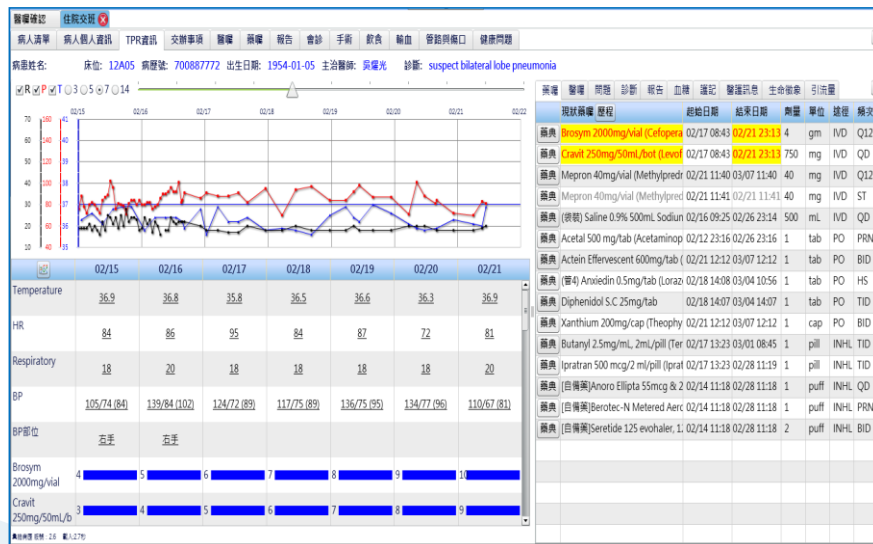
醫囑確認 | 住院交班

病人清單 | 病人個人資訊 | TPR資訊 | 交辦事項 | 醫囑 | 藥囑 | 報告 | 會診 | 手術 | 飲食 | 輸血 | 管路與傷口 | 健康問題

病患姓名: 床位: 12A05 病歷號: 700887772 出生日期: 1954-01-05 主治醫師: 吳耀光 診斷: suspect bilateral lobe pneumonia

R P T 3 5 7 14

02/15 02/16 02/17 02/18 02/19 02/20 02/21 02/22

70 160 41
60 140 40
50 120 39
40 100 38
30 80 37
20 60 36
10 40 35

| | 02/15 | 02/16 | 02/17 | 02/18 | 02/19 | 02/20 | 02/21 |
|---|---|---|---|---|---|---|---|
| Temperature | 36.9 | 36.8 | 35.8 | 36.5 | 36.6 | 36.3 | 36.9 |
| HR | 84 | 86 | 95 | 84 | 87 | 72 | 81 |
| Respiratory | 18 | 20 | 18 | 18 | 18 | 18 | 20 |
| BP | 105/74 (84) | 139/84 (102) | 124/72 (89) | 117/75 (89) | 136/75 (95) | 134/77 (96) | 110/67 (81) |
| BP部位 | 右手 | 右手 | | | | | |
| Brosym 2000mg/vial | 4 | 5 | 6 | 7 | 8 | 9 | 10 |
| Cravit 250mg/50mL/b | 3 | 4 | 5 | 6 | 7 | 8 | 9 |

藥囑 | 醫囑 | 問題 | 診斷 | 報告 | 血糖 | 護記 | 醫護訊息 | 生命徵象 | 引流量

| | 現狀藥囑 歷程 | 起始日期 | 結束日期 | 劑量 | 單位 | 途徑 | 頻次 |
|---|---|---|---|---|---|---|---|
| 藥典 | Brosym 2000mg/vial (Cefopera | 02/17 08:43 | 02/21 23:13 | 4 | gm | IVD | Q12 |
| 藥典 | Cravit 250mg/50mL/bot (Levof | 02/17 08:43 | 02/21 23:13 | 750 | mg | IVD | QD |
| 藥典 | Mepron 40mg/vial (Methylpredr | 02/21 11:40 | 03/07 11:40 | 40 | mg | IVD | Q12 |
| 藥典 | Mepron 40mg/vial (Methylpred | 02/21 11:41 | 02/21 11:41 | 40 | mg | IVD | ST |
| 藥典 | (袋裝) Saline 0.9% 500mL Sodiun | 02/16 09:25 | 02/26 23:14 | 500 | mL | IVD | QD |
| 藥典 | Acetal 500 mg/tab (Acetaminop | 02/12 23:16 | 02/26 23:16 | 1 | tab | PO | PRN |
| 藥典 | Actein Effervescent 600mg/tab ( | 02/21 12:12 | 03/07 12:12 | 1 | tab | PO | BID |
| 藥典 | (管4) Anxiedin 0.5mg/tab (Loraz | 02/18 14:08 | 03/04 10:56 | 1 | tab | PO | HS |
| 藥典 | Diphenidol S.C 25mg/tab | 02/18 14:07 | 03/04 14:07 | 1 | tab | PO | TID |
| 藥典 | Xanthium 200mg/cap (Theophy | 02/21 12:12 | 03/07 12:12 | 1 | cap | PO | BID |
| 藥典 | Butanyl 2.5mg/mL, 2mL/pill (Ter | 02/17 13:23 | 03/01 08:45 | 1 | pill | INHL | TID |
| 藥典 | Ipratran 500 mcg/2 ml/pill (Iprat | 02/17 13:23 | 02/28 11:19 | 1 | pill | INHL | TID |
| 藥典 | [自備藥]Anoro Ellipta 55mcg & 2 | 02/14 11:18 | 02/28 11:18 | 1 | puff | INHL | QD |
| 藥典 | [自備藥]Berotec-N Metered Aerc | 02/14 11:18 | 02/28 11:18 | 1 | puff | INHL | PRN |
| 藥典 | [自備藥]Seretide 125 evohaler, 1. | 02/14 11:18 | 02/28 11:18 | 2 | puff | INHL | BID |